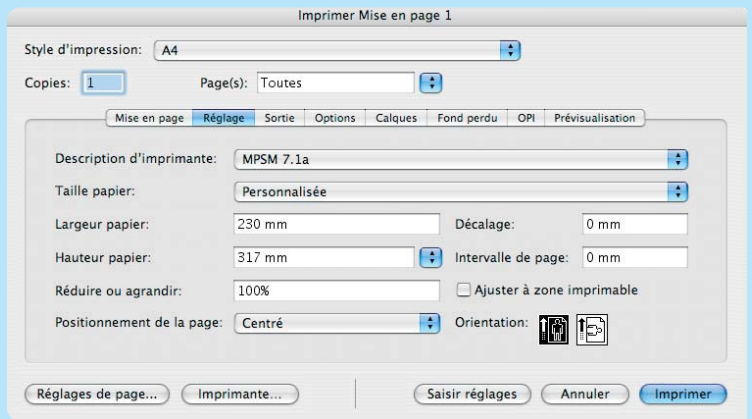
Imprimer Mise en page 1

Style d'impression: A4

Copies: 1

Page(s): Toutes

Mise en page | Réglage | Sortie | Options | Calques | Fond perdu | OPI | Prévisualisation

Description d'imprimante: MPSM 7.1a

Taille papier: Personnalisée

Largeur papier: 230 mm

Décalage: 0 mm

Hauteur papier: 317 mm

Intervalle de page: 0 mm

Réduire ou agrandir: 100%

Ajuster à zone imprimable

Positionnement de la page: Centré

Orientation:

Réglages de page...

Imprimante...

Saisir réglages

Annuler

Imprimer